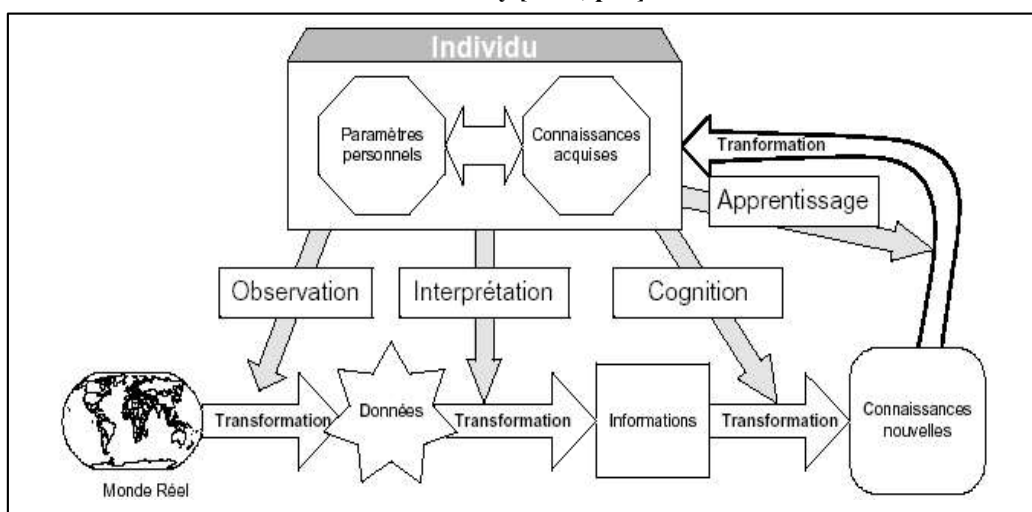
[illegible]

Individu

Paramètres personnels

Connaissances acquises

Tranformation

Apprentissage

Observation

Interprétation

Cognition

Transformation

Données

Transformation

Informations

Transformation

Connaissances nouvelles

Monde Réel